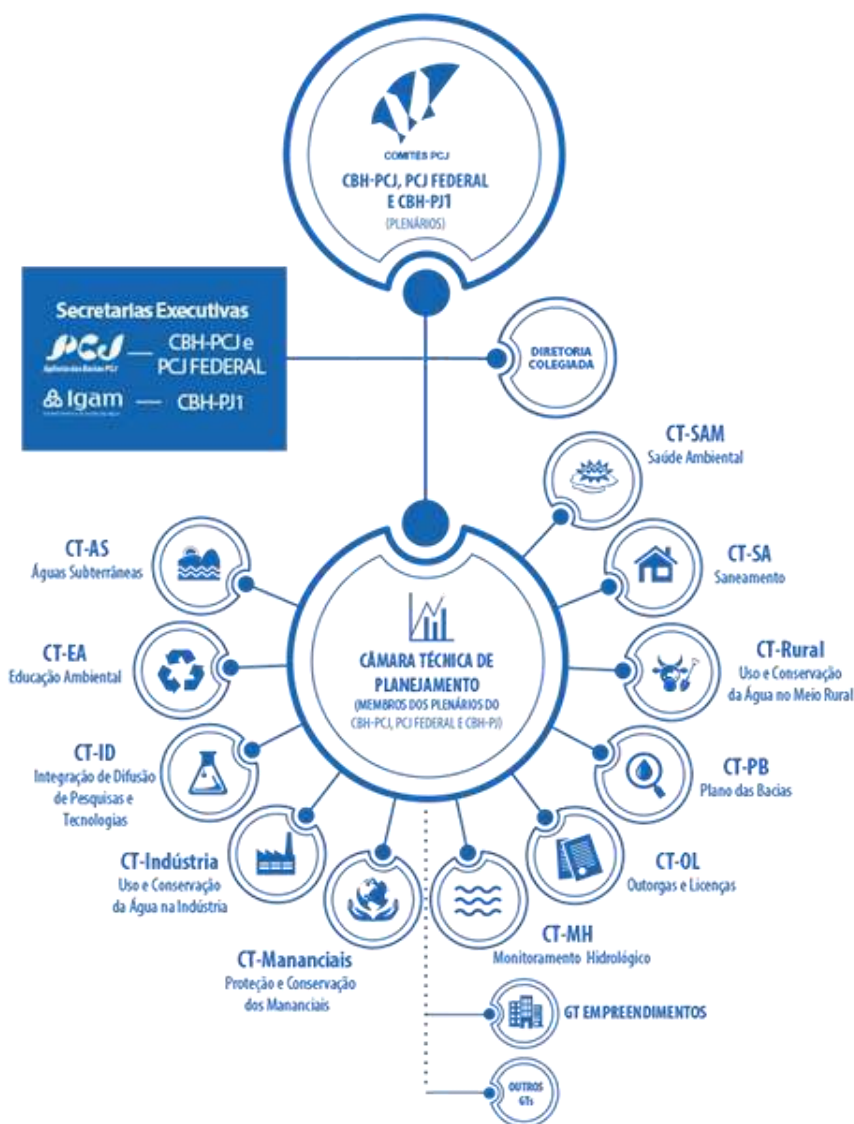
COMITÊS PCJ

CBH-PCJ, PCJ FEDERAL E CBH-PJ1

(PLENÁRIOS)

Secretarias Executivas

PCJ Agência das Bacias PCJ — CBH-PCJ e PCJ FEDERAL

Igam — CBH-PJ1

DIRETORIA COLEGIADA

CT-SAM
Saúde Ambiental

CT-AS
Águas Subterrâneas

CT-SA
Saneamento

CT-EA
Educação Ambiental

CÂMARA TÉCNICA DE PLANEJAMENTO
(MEMBROS DOS PLENÁRIOS DO CBH-PCJ, PCJ FEDERAL E CBH-PJ)

CT-Rural
Uso e Conservação da Água no Meio Rural

CT-ID
Integração de Difusão de Pesquisas e Tecnologias

CT-PB
Plano das Bacias

CT-Indústria
Uso e Conservação da Água na Indústria

CT-OL
Outorgas e Licenças

CT-MH
Monitoramento Hidrológico

CT-Mananciais
Proteção e Conservação dos Mananciais

GT EMPREENDIMENTOS

OUTROS GTs